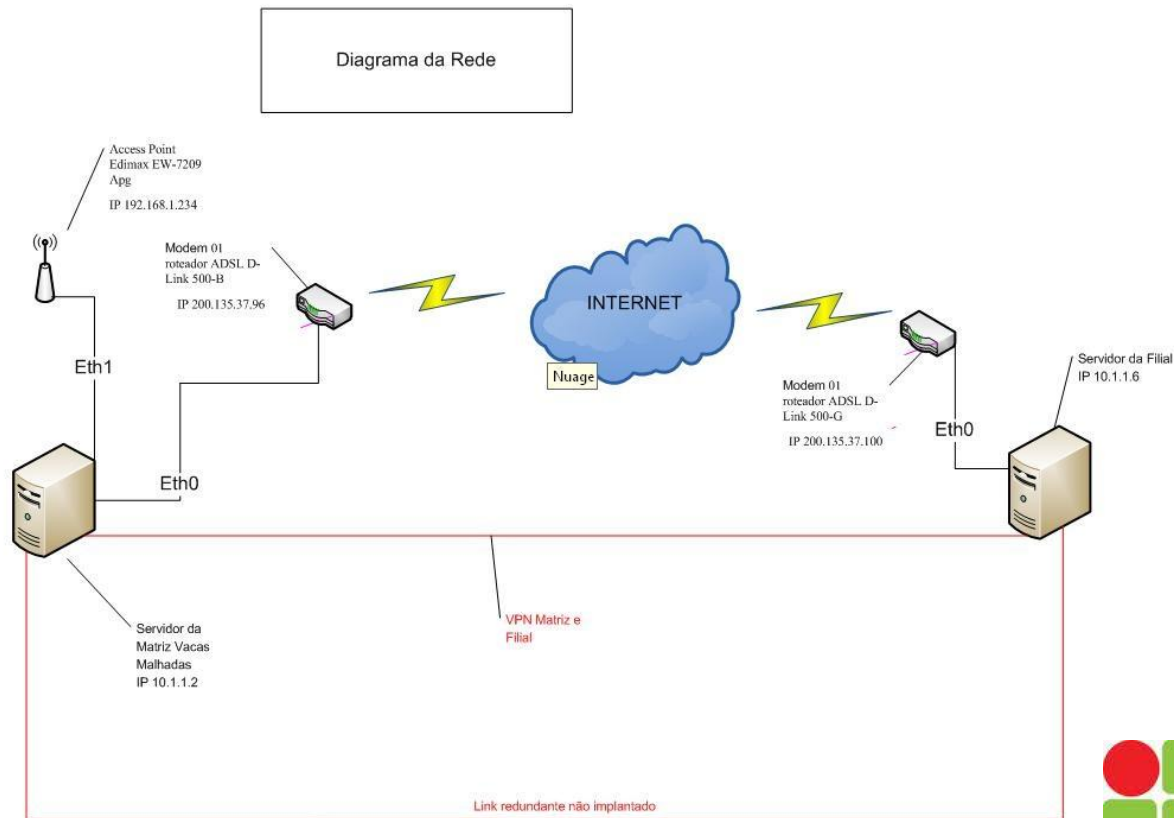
Diagrama da Rede

Access Point
Edimax EW-7209
Apg

IP 192.168.1.234

Modem 01
roteador ADSL D-Link 500-B

IP 200.135.37.96

INTERNET

Nuage

Modem 01
roteador ADSL D-Link 500-G

IP 200.135.37.100

Servidor da Filial
IP 10.1.1.6

Eth1

Eth0

Eth0

Servidor da Matriz Vacas Malhadas
IP 10.1.1.2

VPN Matriz e Filial

Link redundante não implantado